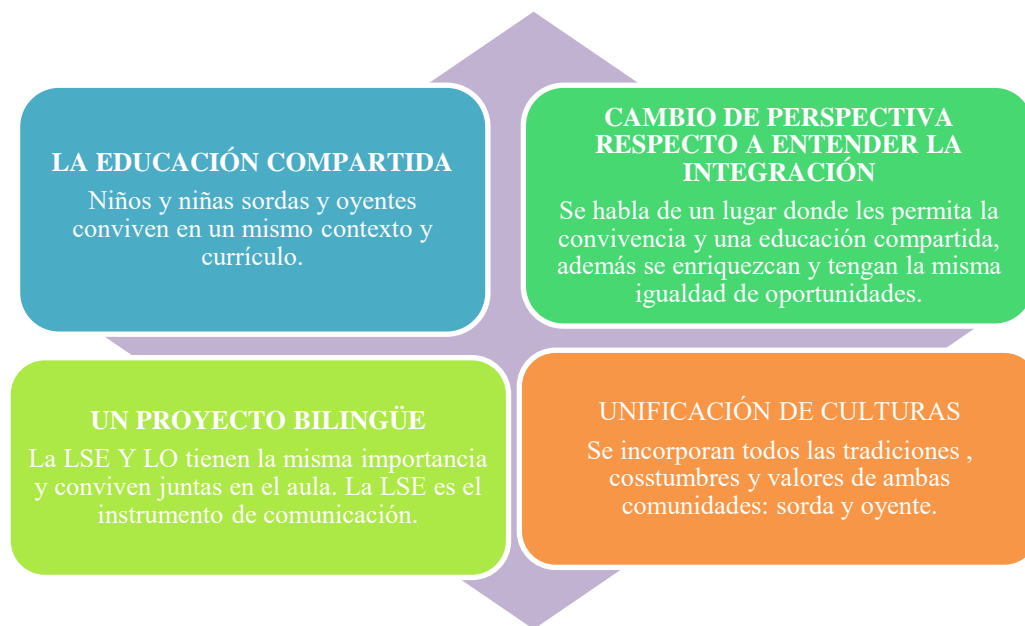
LA EDUCACIÓN COMPARTIDA

Niños y niñas sordas y oyentes conviven en un mismo contexto y currículo.

CAMBIO DE PERSPECTIVA RESPECTO A ENTENDER LA INTEGRACIÓN

Se habla de un lugar donde les permita la convivencia y una educación compartida, además se enriquezcan y tengan la misma igualdad de oportunidades.

UN PROYECTO BILINGÜE

La LSE Y LO tienen la misma importancia y conviven juntas en el aula. La LSE es el instrumento de comunicación.

UNIFICACIÓN DE CULTURAS

Se incorporan todos las tradiciones , cosstumbres y valores de ambas comunidades: sorda y oyente.